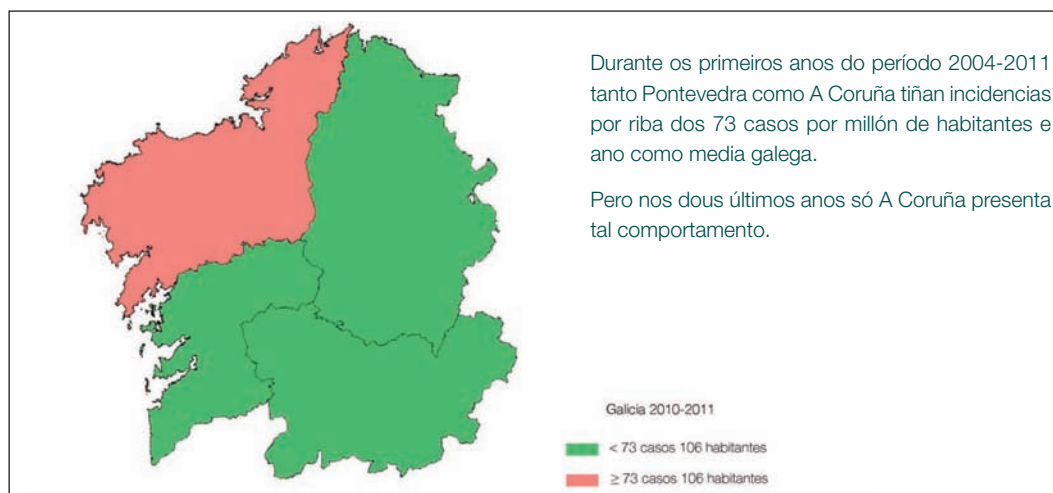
Durante os primeiros anos do período 2004-2011 tanto Pontevedra como A Coruña tiñan incidencias por riba dos 73 casos por millón de habitantes e ano como media galega.

Pero nos dous últimos anos só A Coruña presenta tal comportamento.

Galicia 2010-2011

< 73 casos 106 habitantes

≥ 73 casos 106 habitantes